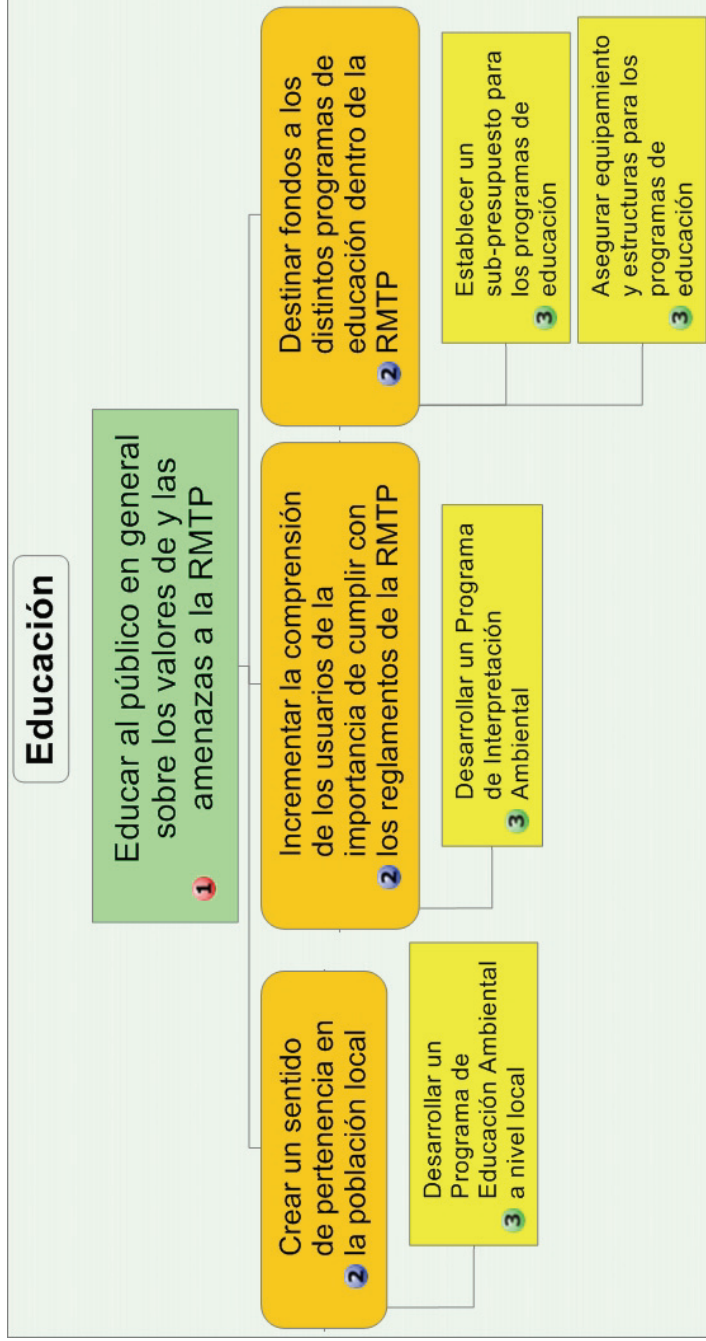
Educación

1 Educar al público en general sobre los valores de y las amenazas a la RMTP

2 Crear un sentido de pertenencia en la población local

3 Desarrollar un Programa de Educación Ambiental a nivel local

2 Incrementar la comprensión de los usuarios de la importancia de cumplir con los reglamentos de la RMTP

3 Desarrollar un Programa de Interpretación Ambiental

2 Destinar fondos a los distintos programas de educación dentro de la RMTP

3 Establecer un sub-presupuesto para los programas de educación

3 Asegurar equipamiento y estructuras para los programas de educación